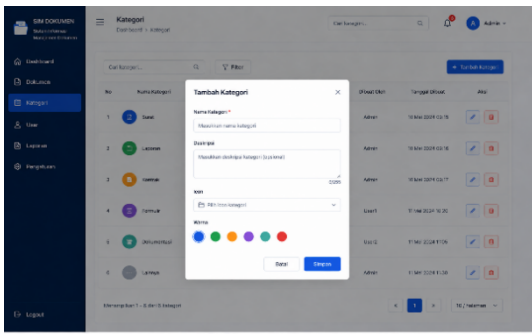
SIM DOKUMEN
Sistem Informasi Manajemen Dokumen

Dashboard
Dokumen
Kategori
User
Laporan
Pengaturan

Logout

Kategori
Dashboard > Kategori

Cari kategori...

Admin

Cari kategori...
Filter
+ Tambah Kategori

| No | Nama Kategori | Dibuat Oleh | Tanggal Dibuat | Aksi |
|---|---|---|---|---|
| 1 | Surat | Admin | 10 Mei 2024 10:15 | |
| 2 | Laporan | Admin | 10 Mei 2024 10:16 | |
| 3 | Kontrak | Admin | 10 Mei 2024 10:17 | |
| 4 | Formulir | User1 | 11 Mei 2024 14:20 | |
| 5 | Dokumentasi | User2 | 11 Mei 2024 11:05 | |
| 6 | Lainnya | Admin | 11 Mei 2024 11:30 | |

Menampilkan 1 - 6 dari 6 kategori

1

10 / halaman

Tambah Kategori
Nama Kategori *
Masukkan nama kategori
Deskripsi
Masukkan deskripsi kategori (opsional)
0/255
Icon
Pilih icon kategori
Warna
Batal
Simpan